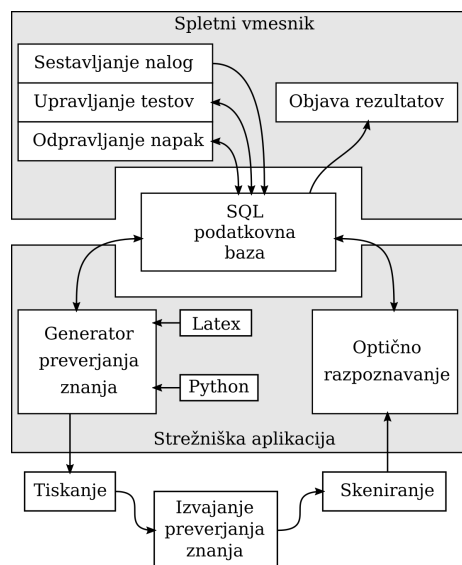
Spletni vmesnik

Sestavljanje nalog

Upravljanje testov

Odpravljanje napak

Objava rezultatov

SQL podatkovna baza

Generator preverjanja znanja

Latex

Python

Optično razpoznavanje

Strežniška aplikacija

Tiskanje

Izvajanje preverjanja znanja

Skeniranje